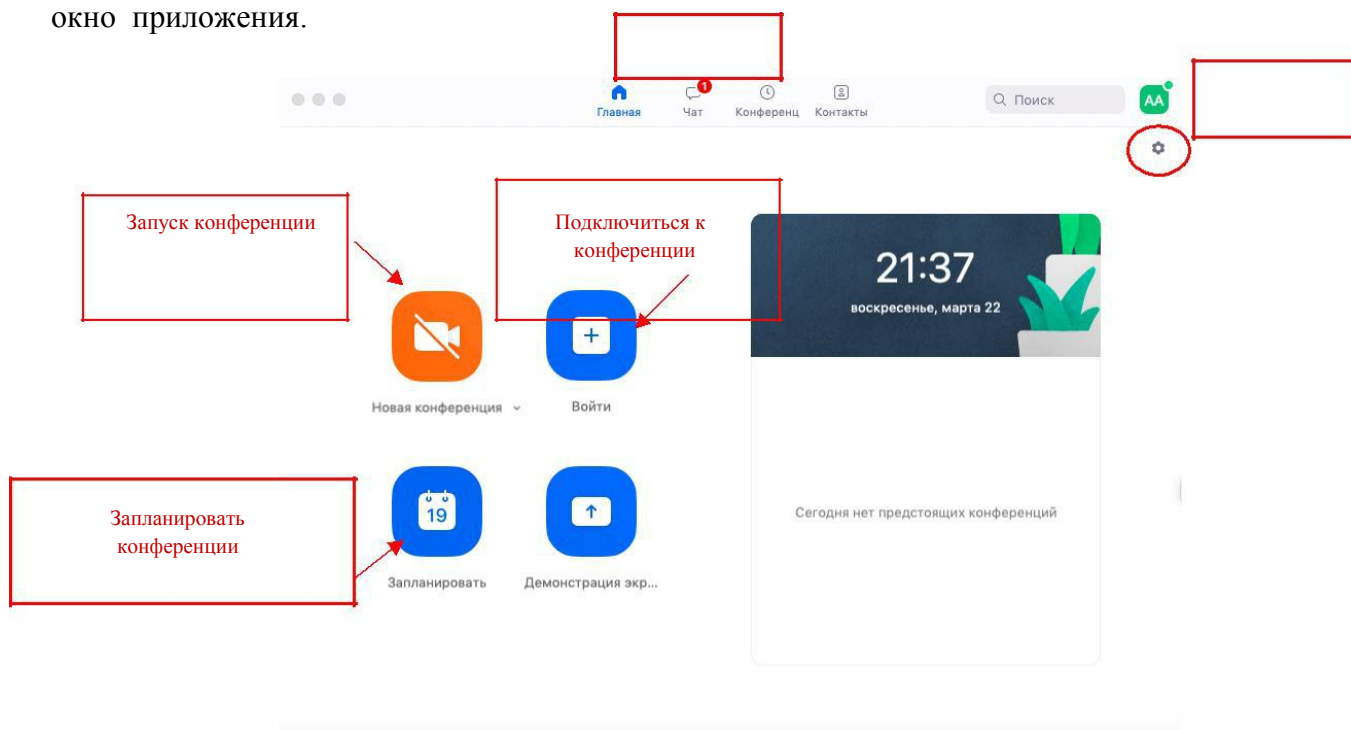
окно приложения.

Главная
1
Чат
Конференц
Контакты
Поиск
AA

Запуск конференции

Подключиться к конференции

21:37
воскресенье, марта 22

Новая конференция
Войти

Запланировать конференции

19
Запланировать
Демонстрация экр...

Сегодня нет предстоящих конференций